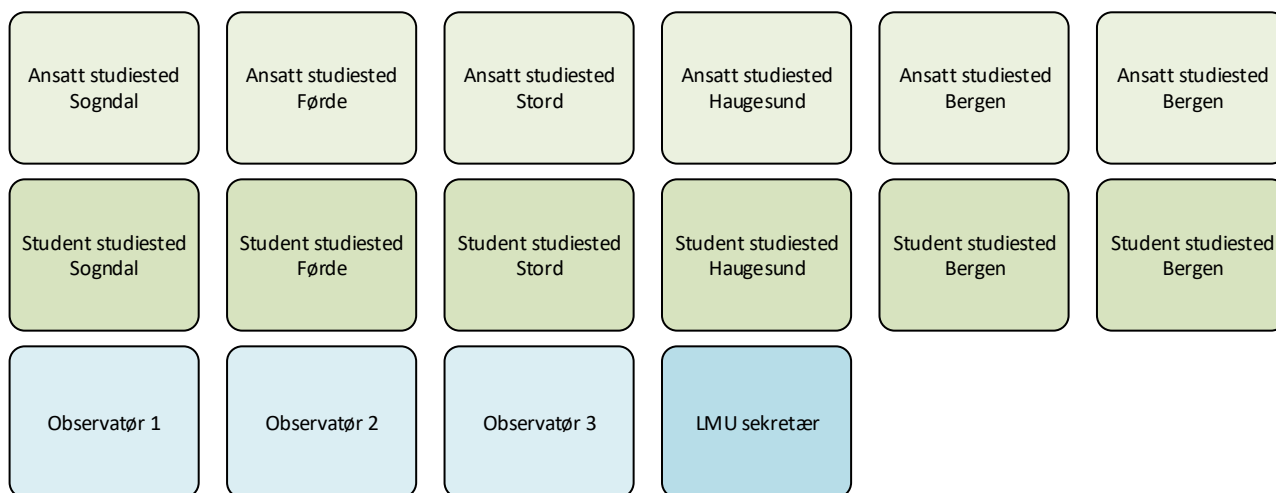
Ansatt studiested Sogndal

Ansatt studiested Førde

Ansatt studiested Stord

Ansatt studiested Haugesund

Ansatt studiested Bergen

Ansatt studiested Bergen

Student studiested Sogndal

Student studiested Førde

Student studiested Stord

Student studiested Haugesund

Student studiested Bergen

Student studiested Bergen

Observatør 1

Observatør 2

Observatør 3

LMU sekretær